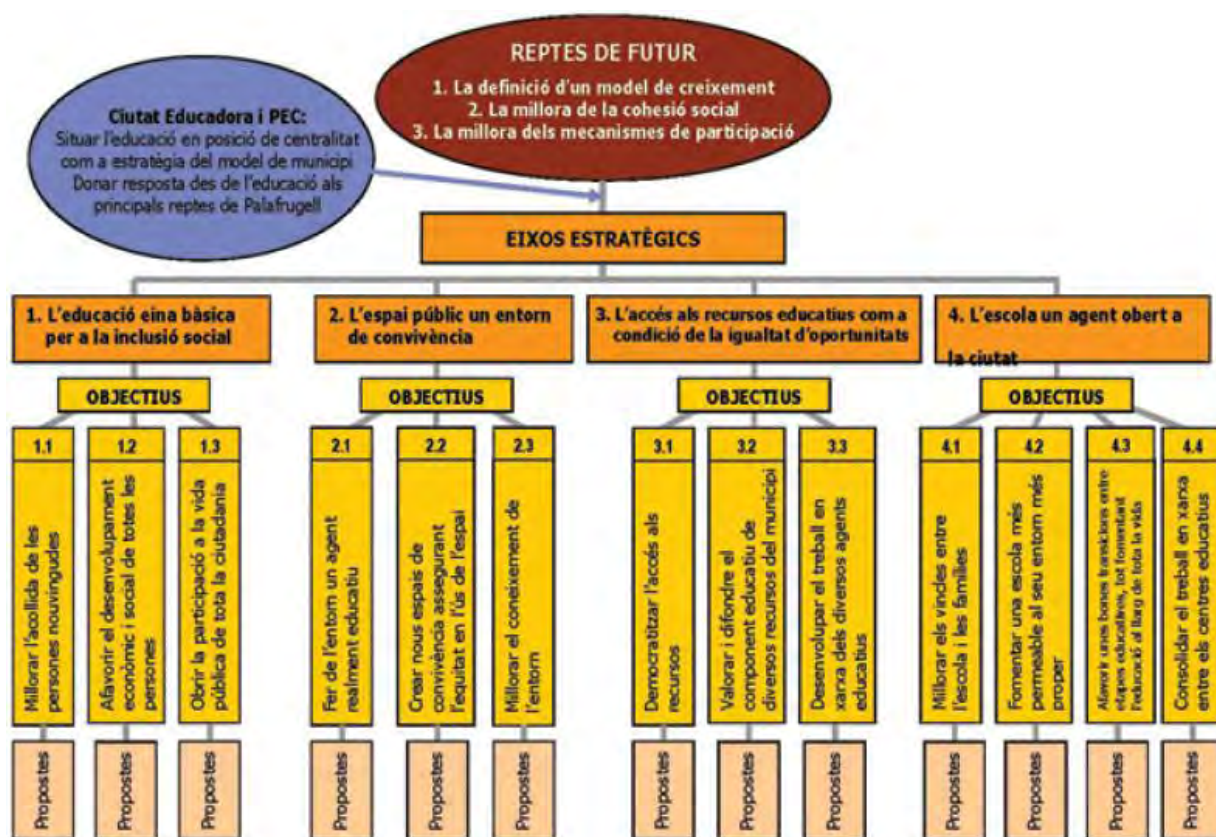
REPTES DE FUTUR

1. La definició d'un model de creixement
2. La millora de la cohesió social
3. La millora dels mecanismes de participació

Ciutat Educadora i PEC:
Situar l'educació en posició de centralitat com a estratègia del model de municipi
Donar resposta des de l'educació als principals reptes de Palafrugell

EIXOS ESTRATÈGICS

1. L'educació eina bàsica per a la inclusió social

OBJECTIUS

1.1
Millorar l'acollida de les persones nouvingudes
Propostes

1.2
Afavorir el desenvolupament econòmic i social de totes les persones
Propostes

1.3
Obrir la participació a la vida pública de tota la ciutadania
Propostes

2. L'espai públic un entorn de convivència

OBJECTIUS

2.1
Fer de l'entorn un agent realment educatiu
Propostes

2.2
Crear nous espais de convivència assegurant l'equitat en l'ús de l'espai
Propostes

2.3
Millorar el coneixement de l'entorn
Propostes

3. L'accés als recursos educatius com a condició de la igualtat d'oportunitats

OBJECTIUS

3.1
Democratitzar l'accés als recursos
Propostes

3.2
Valorar i difondre el component educatiu de diversos recursos del municipi
Propostes

3.3
Desenvolupar el treball en xarxa dels diversos agents educatius
Propostes

4. L'escola un agent obert a la ciutat

OBJECTIUS

4.1
Millorar els vincles entre l'escola i les famílies
Propostes

4.2
Fomentar una escola més permeable al seu entorn més proper
Propostes

4.3
Afavorir unes bones transicions entre etapes educatives, tot fomentant l'educació al llarg de tota la vida
Propostes

4.4
Consolidar el treball en xarxa entre els centres educatius
Propostes